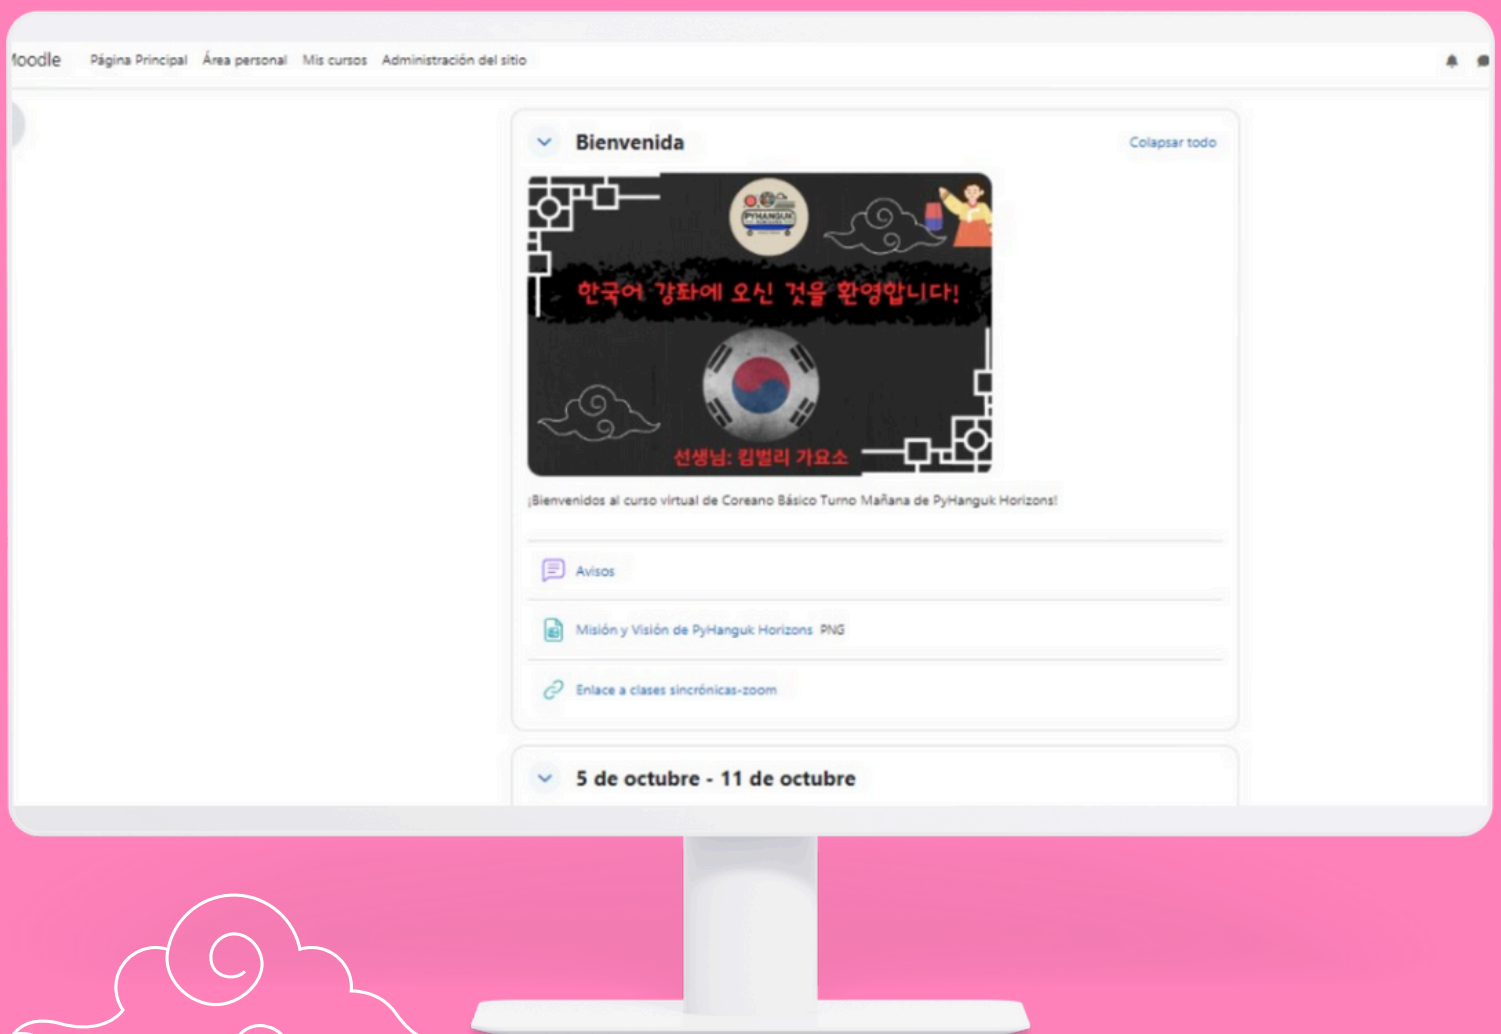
loodle Página Principal Área personal Mis cursos Administración del sitio

Bienvenida

Colapsar todo

PYHANGUK

한국어 강좌에 오신 것을 환영합니다!

선생님: 킴벌리 가요소

¡Bienvenidos al curso virtual de Coreano Básico Turno Mañana de PyHanguk Horizons!

Avisos

Misión y Visión de PyHanguk Horizons PNG

Enlace a clases sincrónicas-zoom

5 de octubre - 11 de octubre